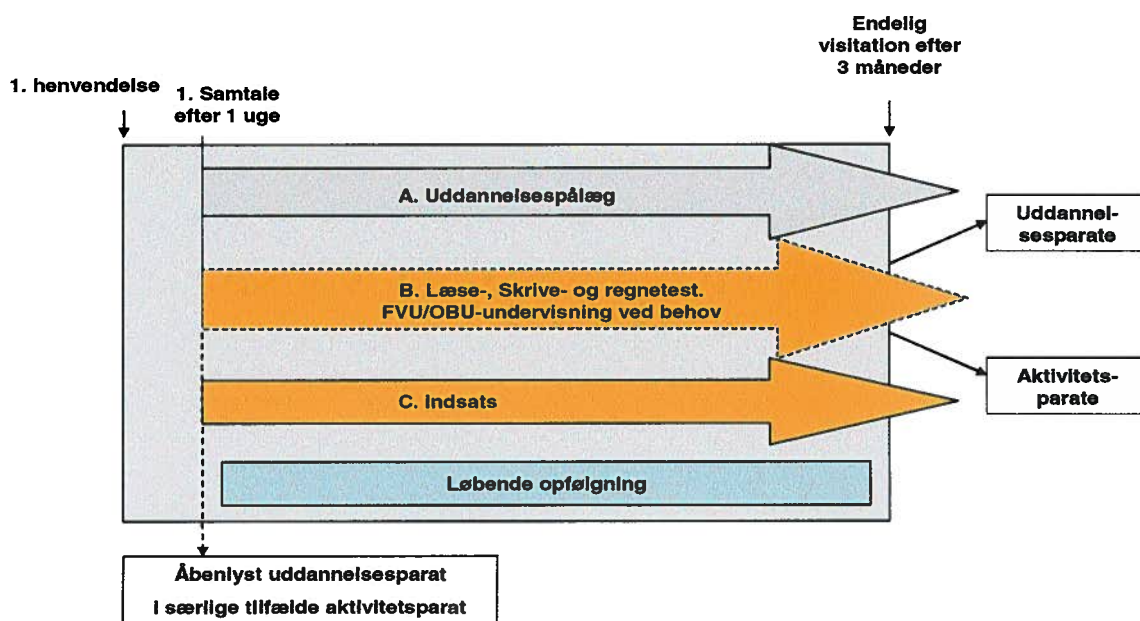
Endelig visitation efter 3 måneder

1. henvendelse

1. Samtale efter 1 uge

A. Uddannelsespålæg

B. Læse-, Skrive- og regnetest. FVU/OBU-undervisning ved behov

C. Indsats

Løbende opfølgning

Uddannelsesparate

Aktivitetsparate

Åbenlyst uddannelsesparat

I særlige tilfælde aktivitetsparat